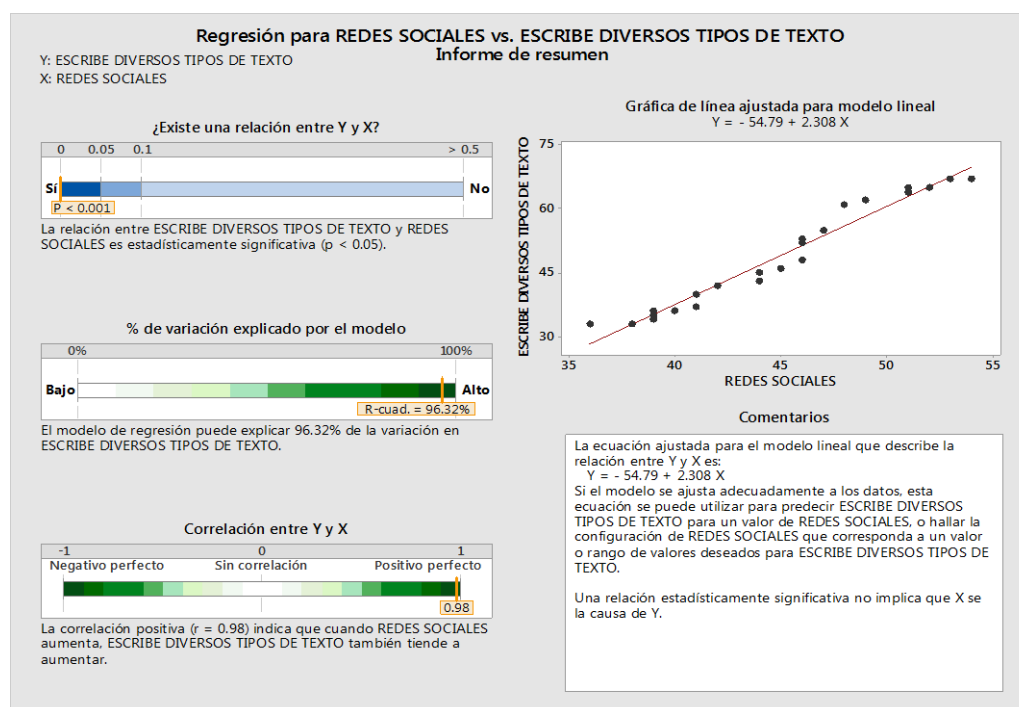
Regresión para REDES SOCIALES vs. ESCRIBE DIVERSOS TIPOS DE TEXTO
Informe de resumen

Y: ESCRIBE DIVERSOS TIPOS DE TEXTO
X: REDES SOCIALES

¿Existe una relación entre Y y X?

0 0.05 0.1 > 0.5

Sí No

P < 0.001

La relación entre ESCRIBE DIVERSOS TIPOS DE TEXTO y REDES SOCIALES es estadísticamente significativa (p < 0.05).

% de variación explicado por el modelo

0% 100%

Bajo Alto

R-cuad. = 96.32%

El modelo de regresión puede explicar 96.32% de la variación en ESCRIBE DIVERSOS TIPOS DE TEXTO.

Correlación entre Y y X

-1 0 1

Negativo perfecto Sin correlación Positivo perfecto

0.98

La correlación positiva (r = 0.98) indica que cuando REDES SOCIALES aumenta, ESCRIBE DIVERSOS TIPOS DE TEXTO también tiende a aumentar.

Gráfica de línea ajustada para modelo lineal
Y = - 54.79 + 2.308 X

ESCRIBE DIVERSOS TIPOS DE TEXTO

75
60
45
30

35 40 45 50 55

REDES SOCIALES

Comentarios

La ecuación ajustada para el modelo lineal que describe la relación entre Y y X es:
Y = - 54.79 + 2.308 X
Si el modelo se ajusta adecuadamente a los datos, esta ecuación se puede utilizar para predecir ESCRIBE DIVERSOS TIPOS DE TEXTO para un valor de REDES SOCIALES, o hallar la configuración de REDES SOCIALES que corresponda a un valor o rango de valores deseados para ESCRIBE DIVERSOS TIPOS DE TEXTO.

Una relación estadísticamente significativa no implica que X se la causa de Y.